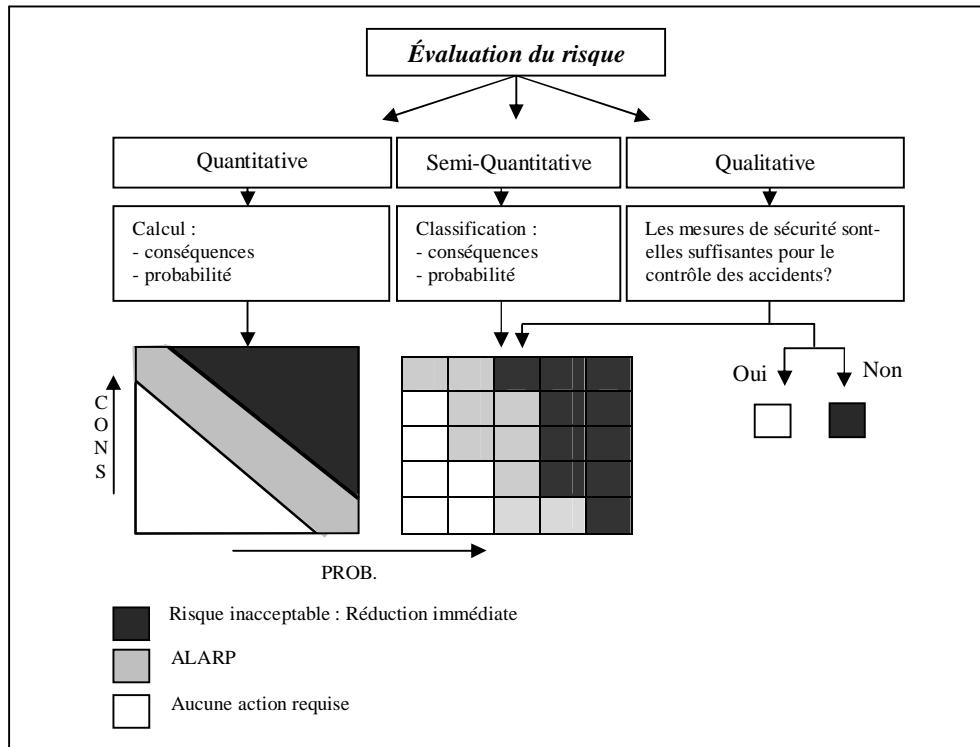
Évaluation du risque

Quantitative

Semi-Quantitative

Qualitative

Calcul :
- conséquences
- probabilité

Classification :
- conséquences
- probabilité

Les mesures de sécurité sontelles suffisantes pour le contrôle des accidents?

Oui

Non

C
O
N
S

PROB.

Risque inacceptable : Réduction immédiate

ALARP

Aucune action requise